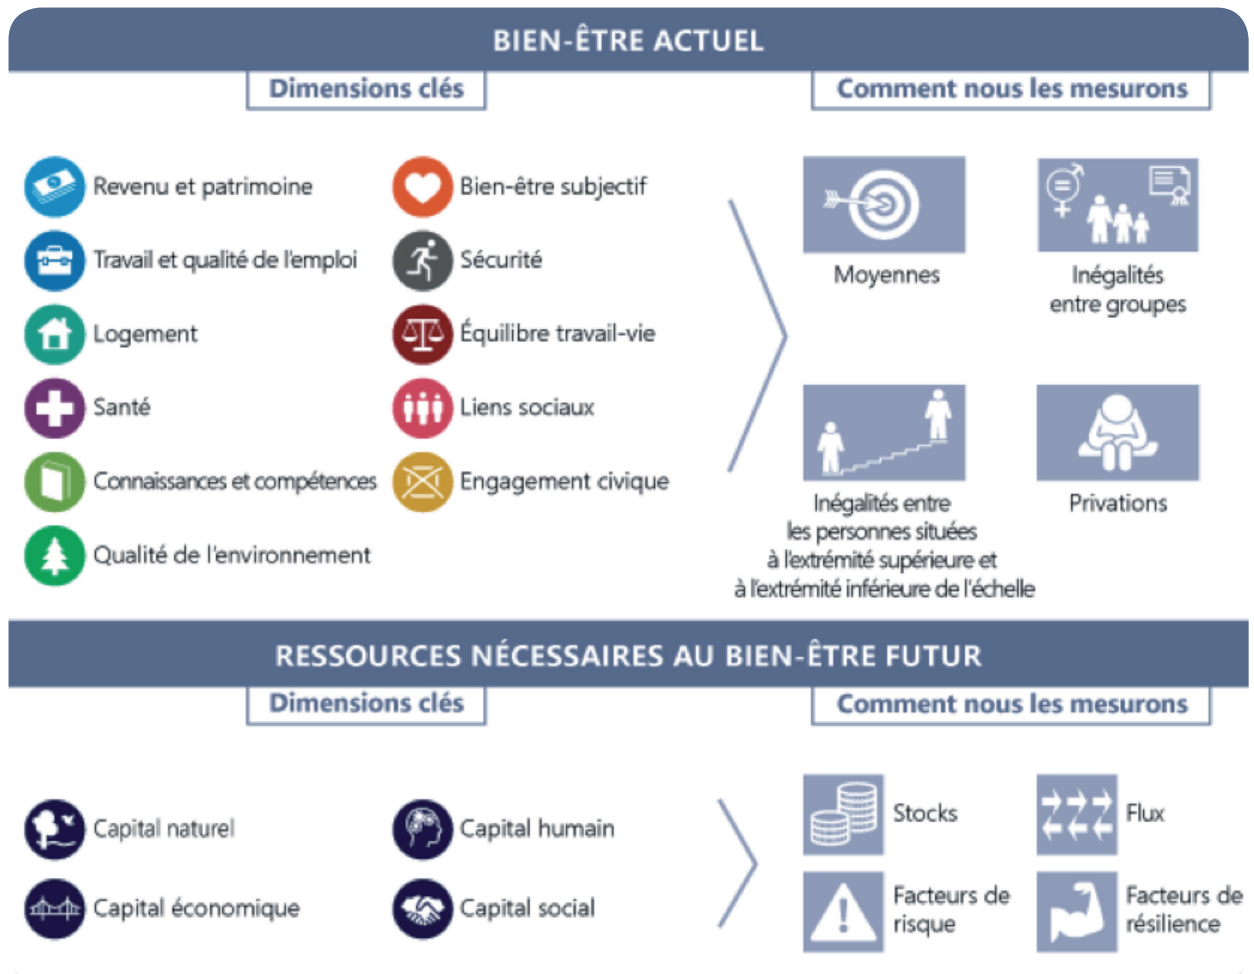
BIEN-ÊTRE ACTUEL

Dimensions clés

Comment nous les mesurons

Revenu et patrimoine

Travail et qualité de l'emploi

Logement

Santé

Connaissances et compétences

Qualité de l'environnement

Bien-être subjectif

Sécurité

Équilibre travail-vie

Liens sociaux

Engagement civique

Moyennes

Inégalités entre groupes

Inégalités entre les personnes situées à l'extrémité supérieure et à l'extrémité inférieure de l'échelle

Privations

RESSOURCES NÉCESSAIRES AU BIEN-ÊTRE FUTUR

Dimensions clés

Comment nous les mesurons

Capital naturel

Capital économique

Capital humain

Capital social

Stocks

Flux

Facteurs de risque

Facteurs de résilience